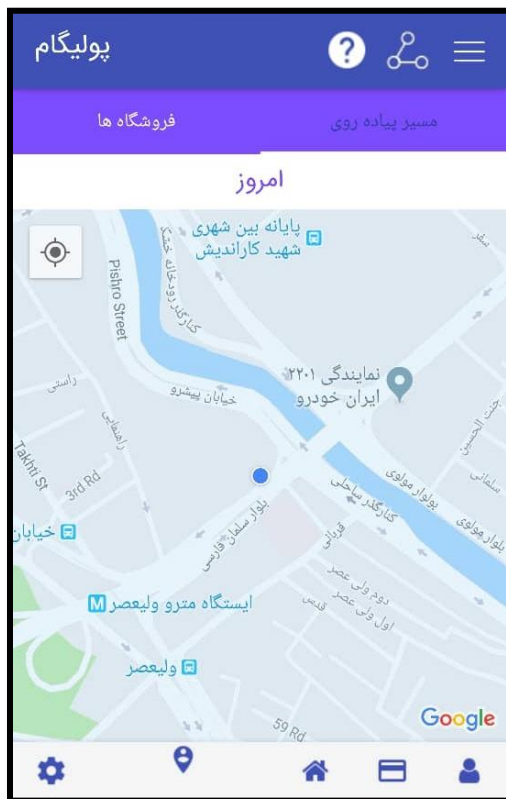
پولیگام

فروشگاه ها

مسیر پیاده روی

امروز

پایانه بین شهری شهید کاراندیش

Pishro Street

کارگذر رودخانه خشک

نمایندگی ۲۲۰۱ ایران خودرو

خیابان پیشرو

راستی

Takhti St

3rd Rd

خیابان

بلوار سلمان فارسی

کارگذر ساحلی

بلوار مولوی

بلوار مولوی

ایستگاه مترو ولیعصر

دوم ولی عصر

اول ولی عصر

ولیعصر

59 Rd

Google